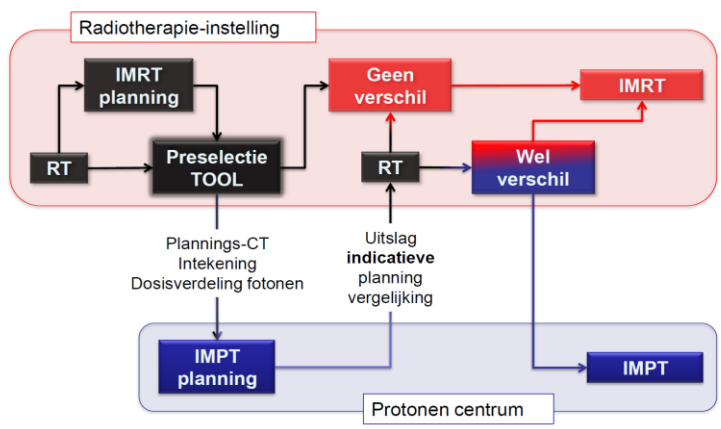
Radiotherapie-instelling

IMRT planning

RT

Preselectie TOOL

Geen verschil

IMRT

RT

Wel verschil

Plannings-CT
Intekening
Dosisverdeling fotonen

Uitslag
**indicatieve**
planning
vergelijking

IMPT planning

IMPT

Protonen centrum